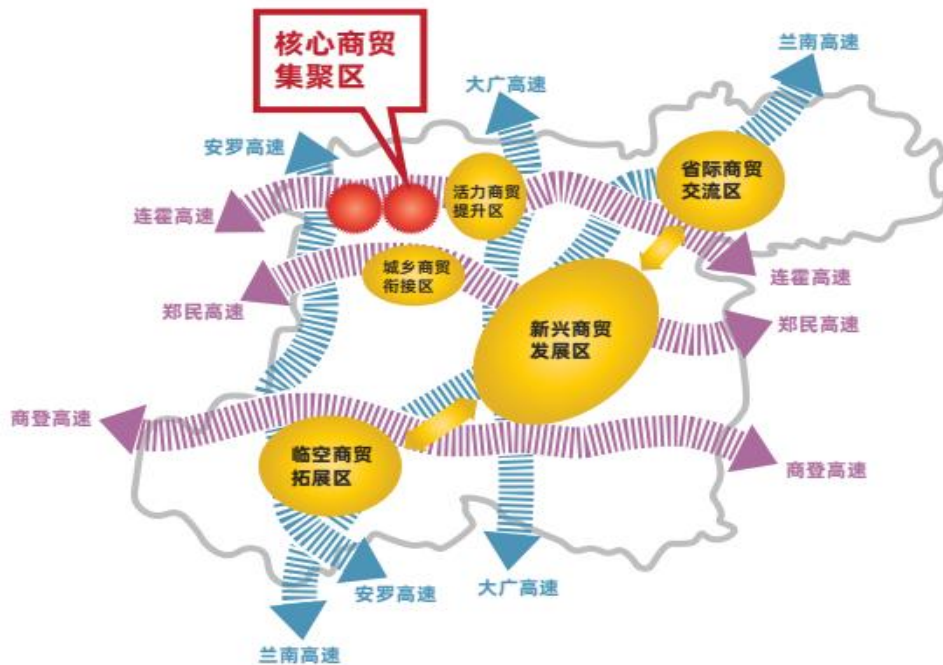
核心商贸集聚区

兰南高速

大广高速

安罗高速

省际商贸交流区

活力商贸提升区

连霍高速

城乡商贸衔接区

连霍高速

郑民高速

郑民高速

新兴商贸发展区

商登高速

临空商贸拓展区

商登高速

大广高速

安罗高速

兰南高速